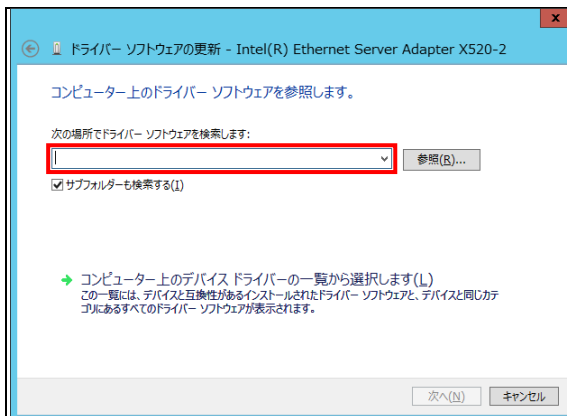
x

ドライバー ソフトウェアの更新 - Intel(R) Ethernet Server Adapter X520-2

コンピューター上のドライバー ソフトウェアを参照します。

次の場所でドライバー ソフトウェアを検索します:

参照(R)...

サブフォルダーも検索する(I)

→ コンピューター上のデバイス ドライバーの一覧から選択します(L)
この一覧には、デバイスと互換性があるインストールされたドライバー ソフトウェアと、デバイスと同じカテゴリにあるすべてのドライバー ソフトウェアが表示されます。

次へ(N)　キャンセル